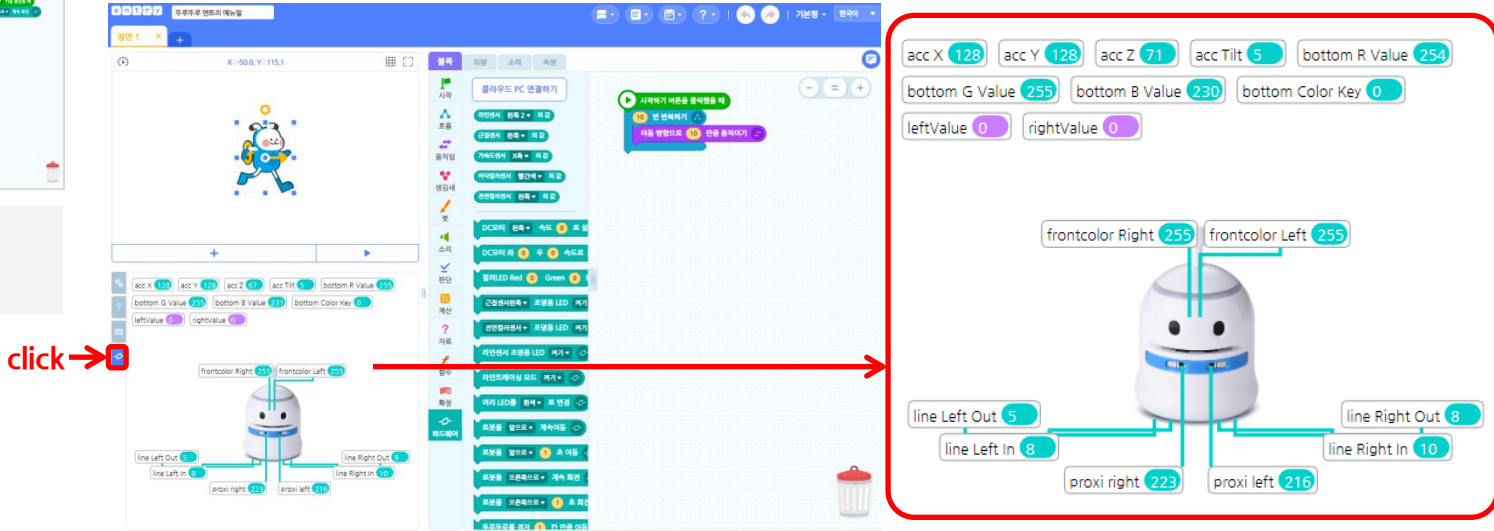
뚜루뚜루 엔트리 매뉴얼

기본형 한국어

장면 1 +

X : -50.0 , Y : 115.1

블록 모양 소리 속성

시작 흐름 움직임 생김새 붓 소리 판단 계산 자료 함수 확장 하드웨어

클라우드 PC 연결하기

라인센서 왼쪽 2 의 값
근접센서 왼쪽 의 값
가속도센서 X축 의 값
바닥컬러센서 빨간색 의 값
전면컬러센서 왼쪽 의 값

DC모터 왼쪽 속도 0 로 설정
DC모터 좌 0 우 0 속도로
컬러LED Red 0 Green 0
근접센서용 조명용 LED 켜기
전면컬러센서 조명용 LED 켜기
라인센서 조명용 LED 켜기
라인트레이싱 모드 켜기
머리 LED를 흰색 로 변경
로봇을 앞으로 계속이동
로봇을 앞으로 1 초 이동
로봇을 오른쪽으로 계속 회전
로봇을 오른쪽으로 1 초 회전
뚜루뚜루를 격자 1 칸 만큼 이동

시작하기 버튼을 클릭했을 때
10 번 반복하기
이동 방향으로 10 만큼 움직이기

click

acc X 128 acc Y 128 acc Z 67 acc Tilt 5 bottom R Value 255 bottom G Value 255 bottom B Value 231 bottom Color Key 0 leftValue 0 rightValue 0

frontcolor Right 255 frontcolor Left 255
line Left Out 5 line Left In 8 line Right Out 9 line Right In 10 proxi right 223 proxi left 216

acc X 128 acc Y 128 acc Z 71 acc Tilt 5 bottom R Value 254
bottom G Value 255 bottom B Value 230 bottom Color Key 0
leftValue 0 rightValue 0

frontcolor Right 255 frontcolor Left 255

line Left Out 5
line Left In 8
line Right Out 8
line Right In 10
proxi right 223
proxi left 216